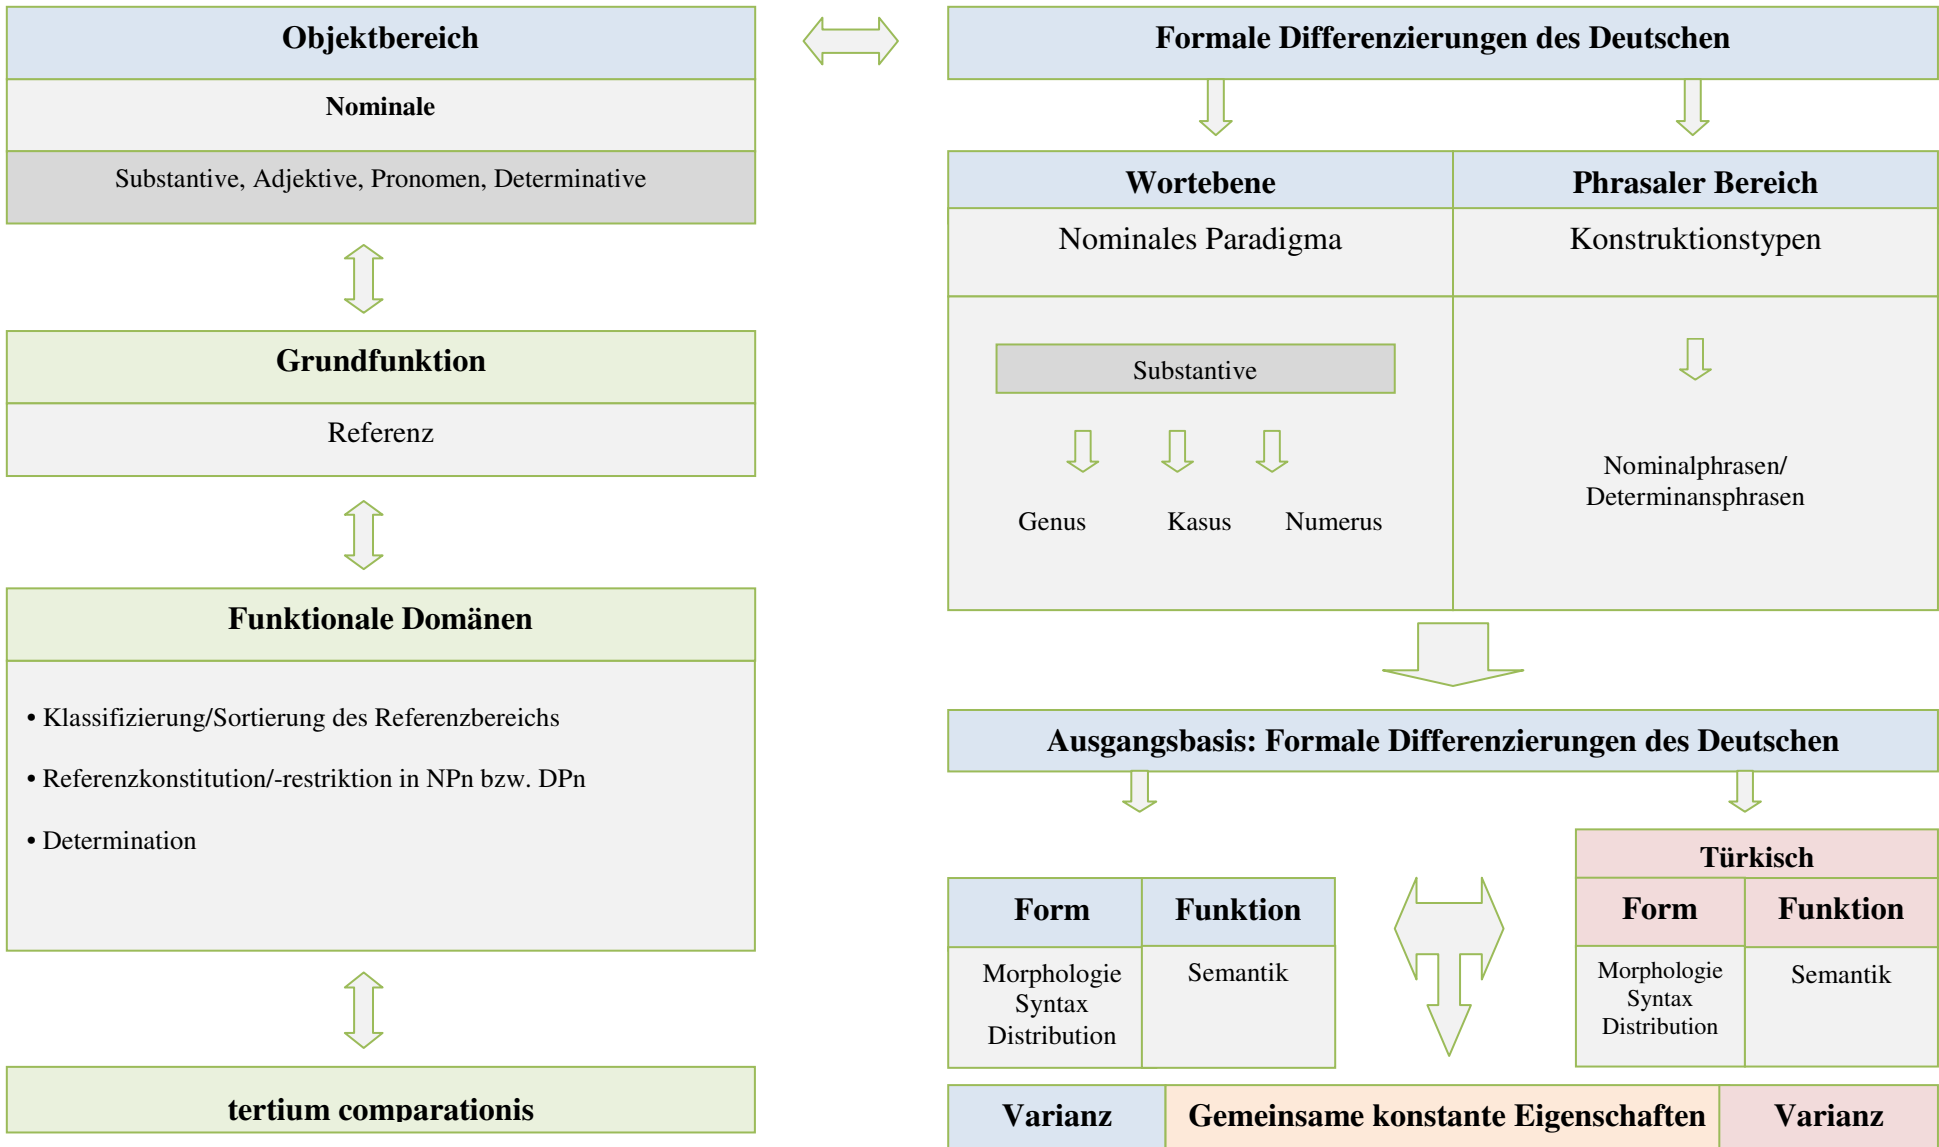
Objektbereich

Nominale

Substantive, Adjektive, Pronomen, Determinative

Grundfunktion

Referenz

Funktionale Domänen

• Klassifizierung/Sortierung des Referenzbereichs

• Referenzkonstitution/-restriktion in NPn bzw. DPn

• Determination

tertium comparationis

Formale Differenzierungen des Deutschen

Wortebene

Nominales Paradigma

Substantive

Genus

Kasus

Numerus

Phrasaler Bereich

Konstruktionstypen

Nominalphrasen/ Determinansphrasen

Ausgangsbasis: Formale Differenzierungen des Deutschen

| Form | Funktion |
|---|---|
| Morphologie Syntax Distribution | Semantik |

Türkisch

| Form | Funktion |
|---|---|
| Morphologie Syntax Distribution | Semantik |

Varianz

Gemeinsame konstante Eigenschaften

Varianz